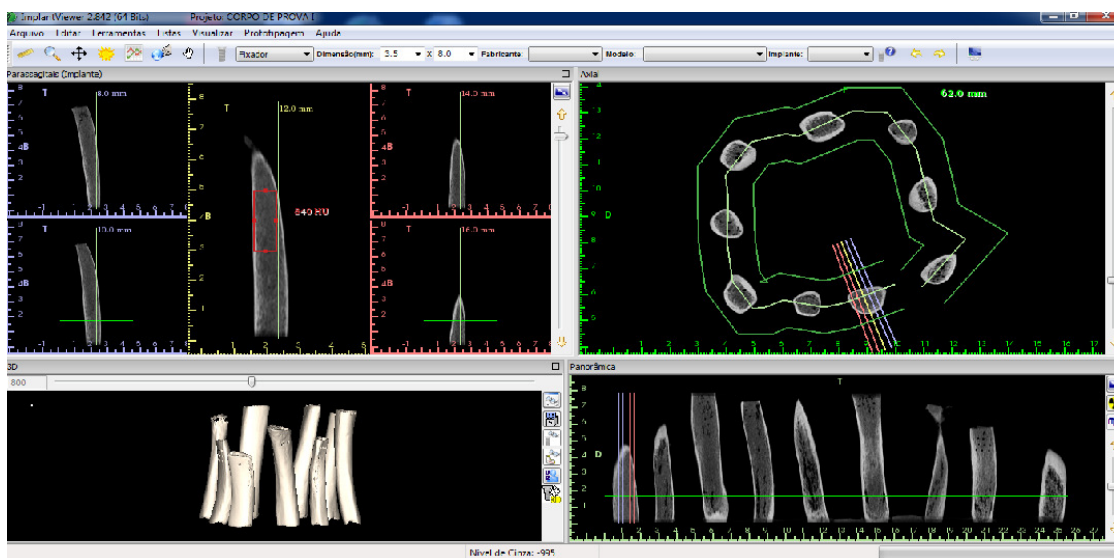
Simplant Viewer 2.842 (64 Bits) Projeto: CORPO DE PROVA I
Arquivo Editar Ferramentas Listas Visualizar Prototipagem Ajuda
Fixador Dimensão(mm): 3.5 X 8.0 Fabricante Modelo Implante:
Parassagitais (Implante)
T 8.0 mm
T 12.0 mm
T 14.0 mm
840 HU
T 10.0 mm
T 16.0 mm
B
B
B
B
Axial
63.0 mm
D
3D
800
Panorâmica
T
D
Nível de Cinza: -995